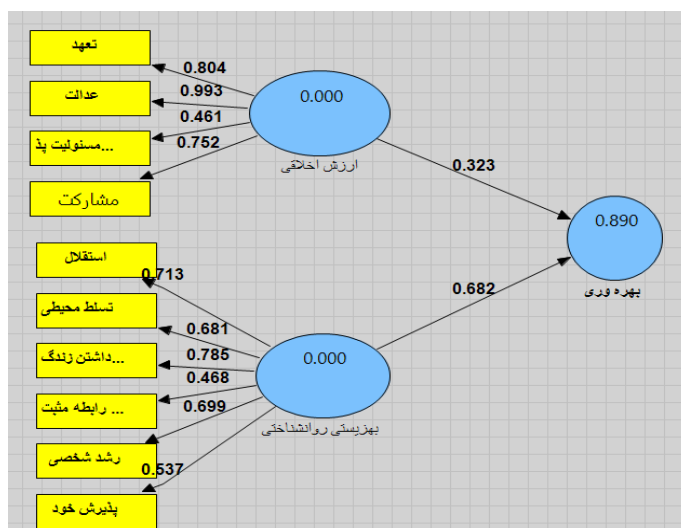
تعهد
عدالت
مسئولیت پذ...
مشارکت

0.804
0.993
0.461
0.752

0.000
ارزش اخلاقی

0.323

0.890
بهره وری

0.682

استقلال
تسلط محیطی
داشتن زندگ...
رابطه مثبت ...
رشد شخصی
پذیرش خود

0.713
0.681
0.785
0.468
0.699
0.537

0.000
بهزیستی روانشناختی